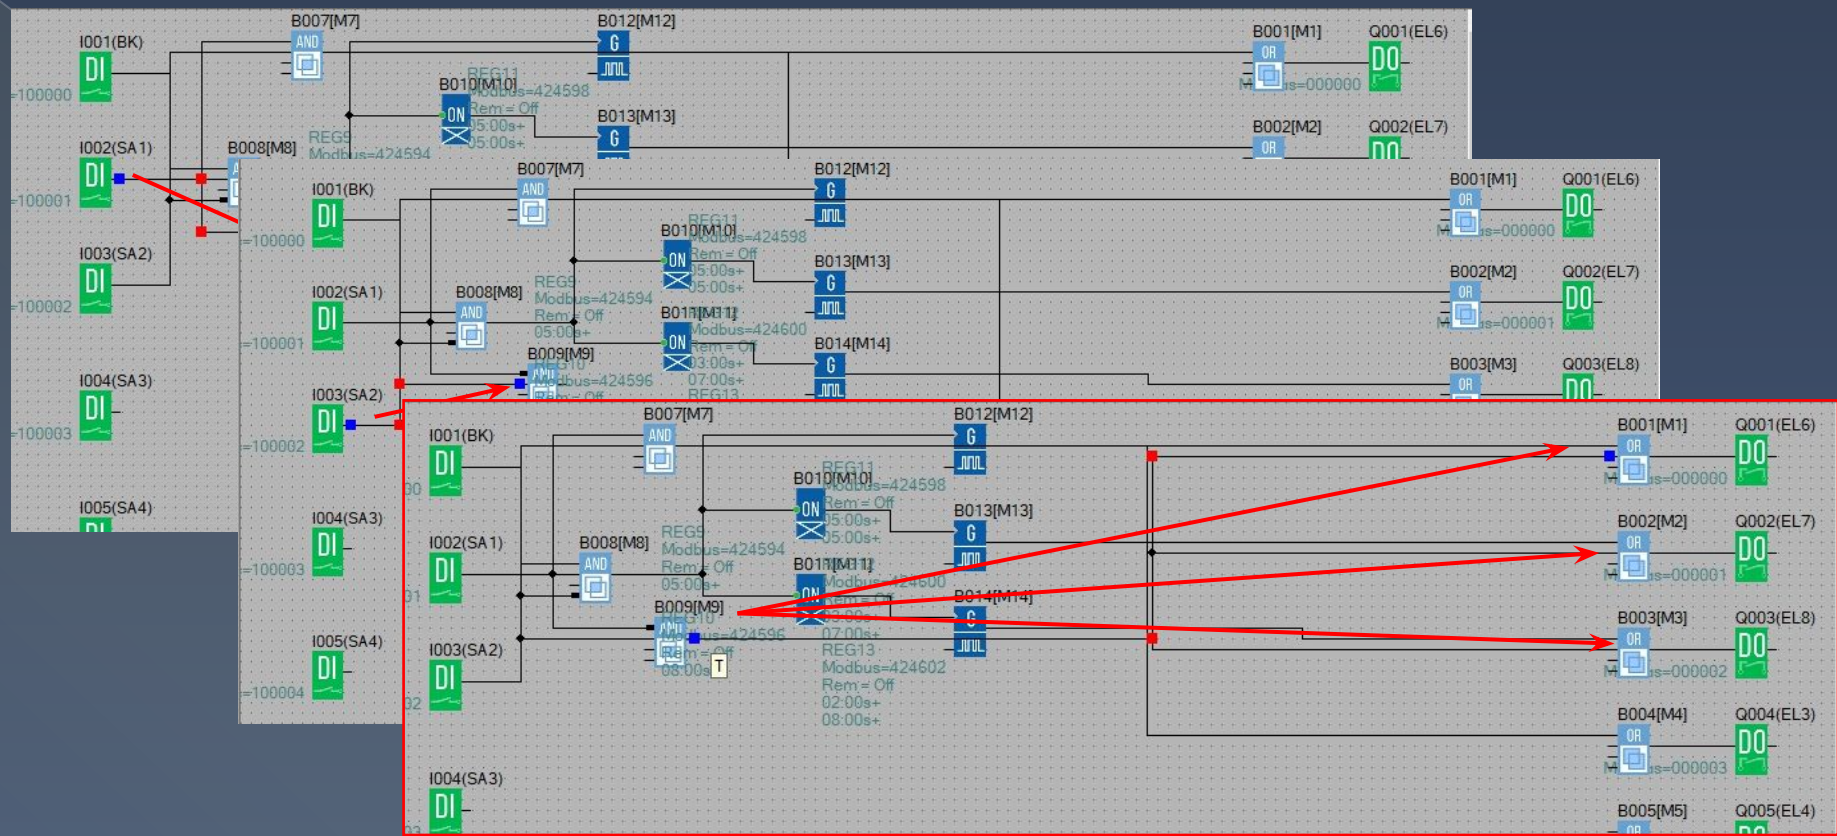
I001(BK)
DI
=100000
I002(SA1)
DI
=100001
I003(SA2)
DI
=100002
I004(SA3)
DI
=100003
I005(SA4)
B007[M7]
AND
B012[M12]
G
B010[M10]
ON
REG11
Modbus=424598
Rem= Off
05:00s+
05:00s+
B013[M13]
G
REG9
Modbus=424594
B008[M8]
B001[M1]
OR
Modbus=000000
Q001(EL6)
DO
B002[M2]
OR
Q002(EL7)
DO

I001(BK)
DI
=100000
I002(SA1)
DI
=100001
I003(SA2)
DI
=100002
I004(SA3)
DI
=100003
I005(SA4)
DI
=100004
B007[M7]
AND
B012[M12]
G
B010[M10]
ON
REG11
Modbus=424598
Rem= Off
05:00s+
05:00s+
B013[M13]
G
REG9
Modbus=424594
Rem= Off
05:00s+
B008[M8]
AND
B011[M11]
ON
Modbus=424600
Rem= Off
03:00s+
07:00s+
REG13
B014[M14]
G
B009[M9]
REG10
Modbus=424596
Rem= Off
B001[M1]
OR
Modbus=000000
Q001(EL6)
DO
B002[M2]
OR
Modbus=000001
Q002(EL7)
DO
B003[M3]
OR
Q003(EL8)
DO

I001(BK)
DI
I002(SA1)
DI
I003(SA2)
DI
I004(SA3)
DI
B007[M7]
AND
B012[M12]
G
B010[M10]
ON
REG11
Modbus=424598
Rem= Off
05:00s+
05:00s+
B013[M13]
G
REG9
Modbus=424594
Rem= Off
05:00s+
B008[M8]
AND
B011[M11]
ON
Modbus=424600
Rem= Off
03:00s+
07:00s+
REG13
Modbus=424602
Rem= Off
02:00s+
08:00s+
B014[M14]
G
B009[M9]
AND
REG10
Modbus=424596
Rem= Off
08:00s
T
B001[M1]
OR
Modbus=000000
Q001(EL6)
DO
B002[M2]
OR
Modbus=000001
Q002(EL7)
DO
B003[M3]
OR
Modbus=000002
Q003(EL8)
DO
B004[M4]
OR
Modbus=000003
Q004(EL3)
DO
B005[M5]
Q005(EL4)